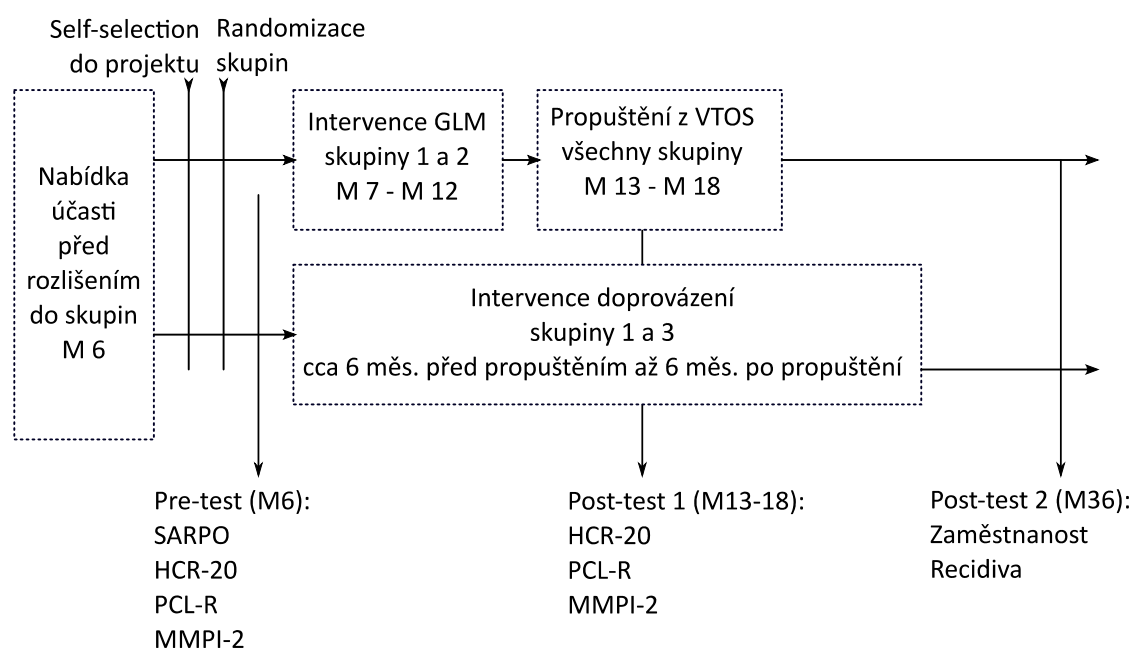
Self-selection do projektu

Randomizace skupin

Nabídka účasti před rozlišením do skupin M 6

Intervence GLM skupiny 1 a 2 M 7 - M 12

Propuštění z VTOS všechny skupiny M 13 - M 18

Intervence doprovázení skupiny 1 a 3 cca 6 měs. před propuštěním až 6 měs. po propuštění

Pre-test (M6):
SARPO
HCR-20
PCL-R
MMPI-2

Post-test 1 (M13-18):
HCR-20
PCL-R
MMPI-2

Post-test 2 (M36):
Zaměstnanost
Recidiva